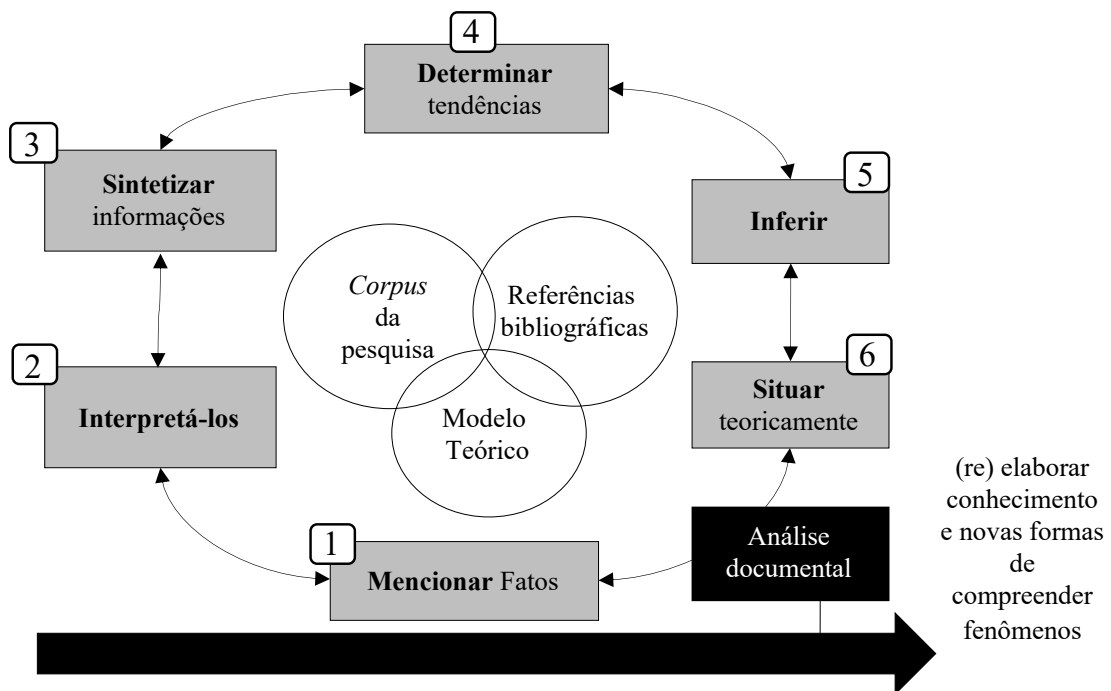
4
Determinar tendências

3
Sintetizar informações

5
Inferir

Corpus da pesquisa

Referências bibliográficas

Modelo Teórico

2
Interpretá-los

6
Situar teoricamente

1
Mencionar Fatos

Análise documental

(re) elaborar conhecimento e novas formas de compreender fenômenos